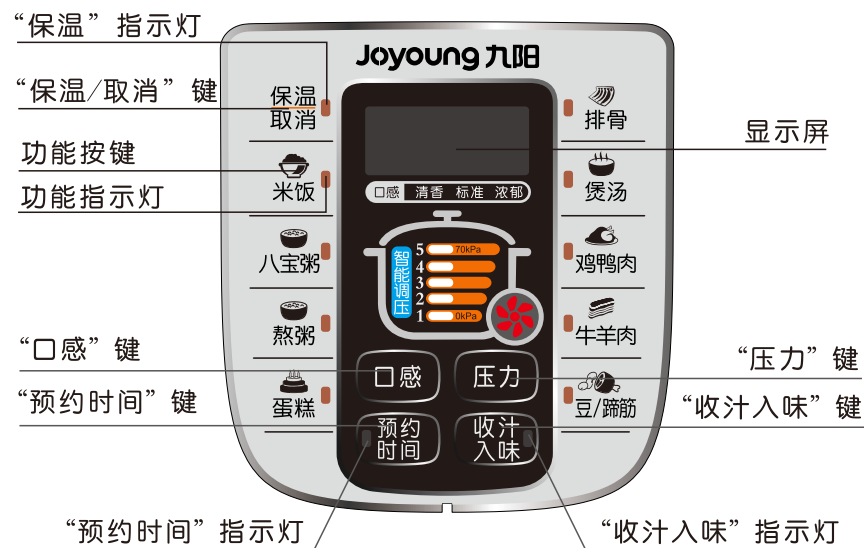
“保温”指示灯

“保温/取消”键

功能按键

功能指示灯

Joyoung 九阳

保温
取消

米饭

八宝粥

熬粥

蛋糕

排骨

煲汤

鸡鸭肉

牛羊肉

豆/蹄筋

显示屏

口感 清香 标准 浓郁

智能调压

5 70kPa
4
3
2
1 0kPa

口感

压力

预约
时间

收汁
入味

“口感”键

“预约时间”键

“压力”键

“收汁入味”键

“预约时间”指示灯

“收汁入味”指示灯